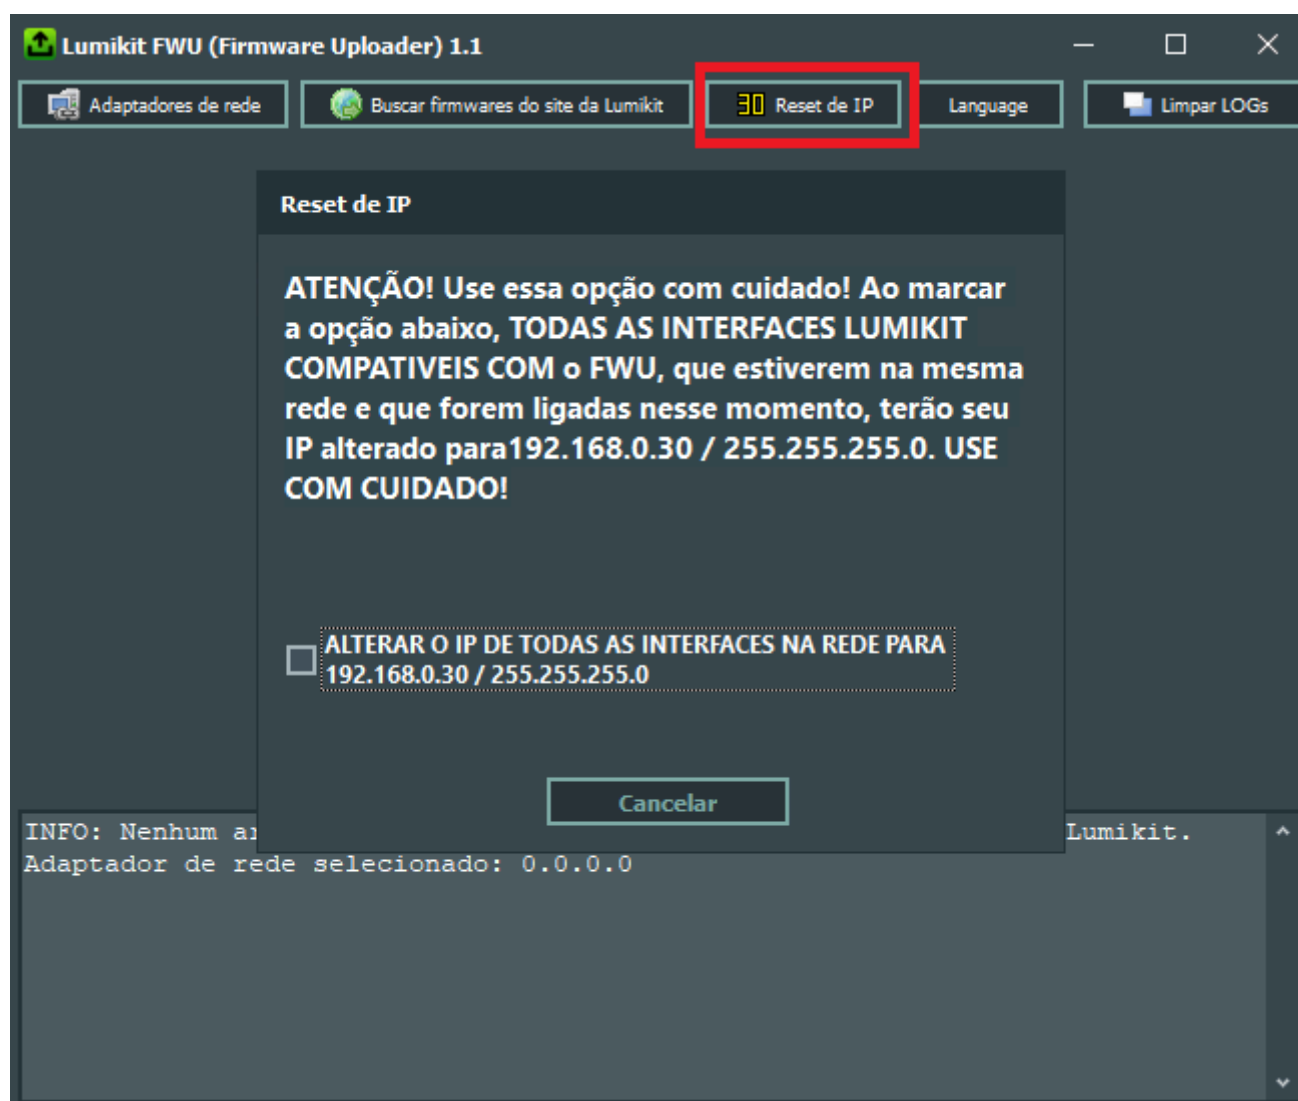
Lumikit FWU (Firmware Uploader) 1.1

Adaptadores de rede

Buscar firmwares do site da Lumikit

30 Reset de IP

Language

Limpar LOGs

Reset de IP

ATENÇÃO! Use essa opção com cuidado! Ao marcar a opção abaixo, TODAS AS INTERFACES LUMIKIT COMPATIVEIS COM o FWU, que estiverem na mesma rede e que forem ligadas nesse momento, terão seu IP alterado para192.168.0.30 / 255.255.255.0. USE COM CUIDADO!

ALTERAR O IP DE TODAS AS INTERFACES NA REDE PARA 192.168.0.30 / 255.255.255.0

Cancelar

INFO: Nenhum a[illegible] Lumikit.
Adaptador de rede selecionado: 0.0.0.0